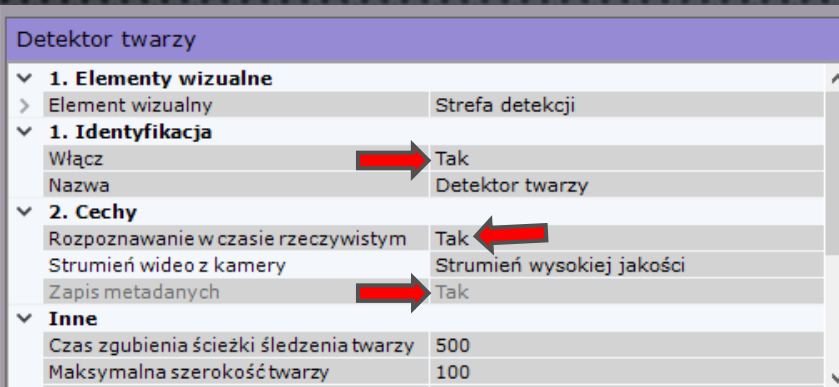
Detektor twarzy

| | |
|---|---|
| 1. Elementy wizualne | |
| Element wizualny | Strefa detekcji |
| 1. Identyfikacja | |
| Włącz | Tak |
| Nazwa | Detektor twarzy |
| 2. Cechy | |
| Rozpoznawanie w czasie rzeczywistym | Tak |
| Strumień wideo z kamery | Strumień wysokiej jakości |
| Zapis metadanych | Tak |
| Inne | |
| Czas zgubienia ścieżki śledzenia twarzy | 500 |
| Maksymalna szerokość twarzy | 100 |